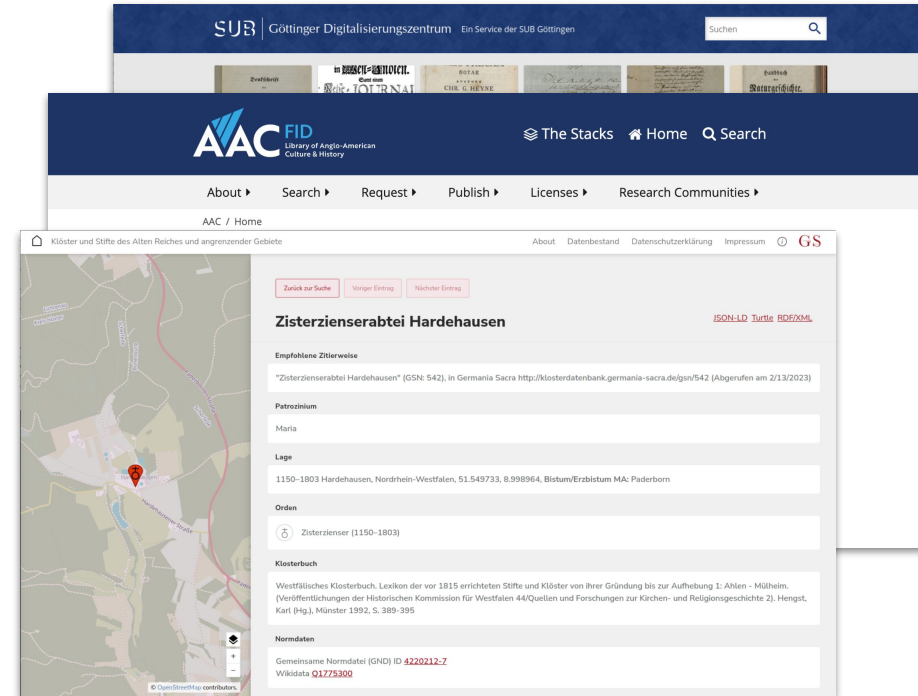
SUB | Göttinger Digitalisierungszentrum Ein Service der SUB Göttingen

Suchen

AAC FID Library of Anglo-American Culture & History

The Stacks Home Search

About ▸ Search ▸ Request ▸ Publish ▸ Licenses ▸ Research Communities ▸

AAC / Home

Klöster und Stifte des Alten Reiches und angrenzender Gebiete

About Datenbestand Datenschutzerklärung Impressum GS

Zurück zur Suche Voriger Eintrag Nächster Eintrag

Zisterzienserabtei Hardehausen

JSON-LD Turtle RDF/XML

Empfohlene Zitierweise

"Zisterzienserabtei Hardehausen" (GSN: 542), in Germania Sacra http://klosterdatenbank.germania-sacra.de/gsn/542 (Abgerufen am 2/13/2023)

Patrozinium

Maria

Lage

1150–1803 Hardehausen, Nordrhein-Westfalen, 51.549733, 8.998964, Bistum/Erzbistum MA: Paderborn

Orden

Zisterzienser (1150–1803)

Klosterbuch

Westfälisches Klosterbuch. Lexikon der vor 1815 errichteten Stifte und Klöster von ihrer Gründung bis zur Aufhebung 1: Ahlen - Mülheim. (Veröffentlichungen der Historischen Kommission für Westfalen 44/Quellen und Forschungen zur Kirchen- und Religionsgeschichte 2). Hengst, Karl (Hg.), Münster 1992, S. 389-395

Normdaten

Gemeinsame Normdatei (GND) ID 4220212-7
Wikidata Q1775300

© OpenStreetMap contributors.